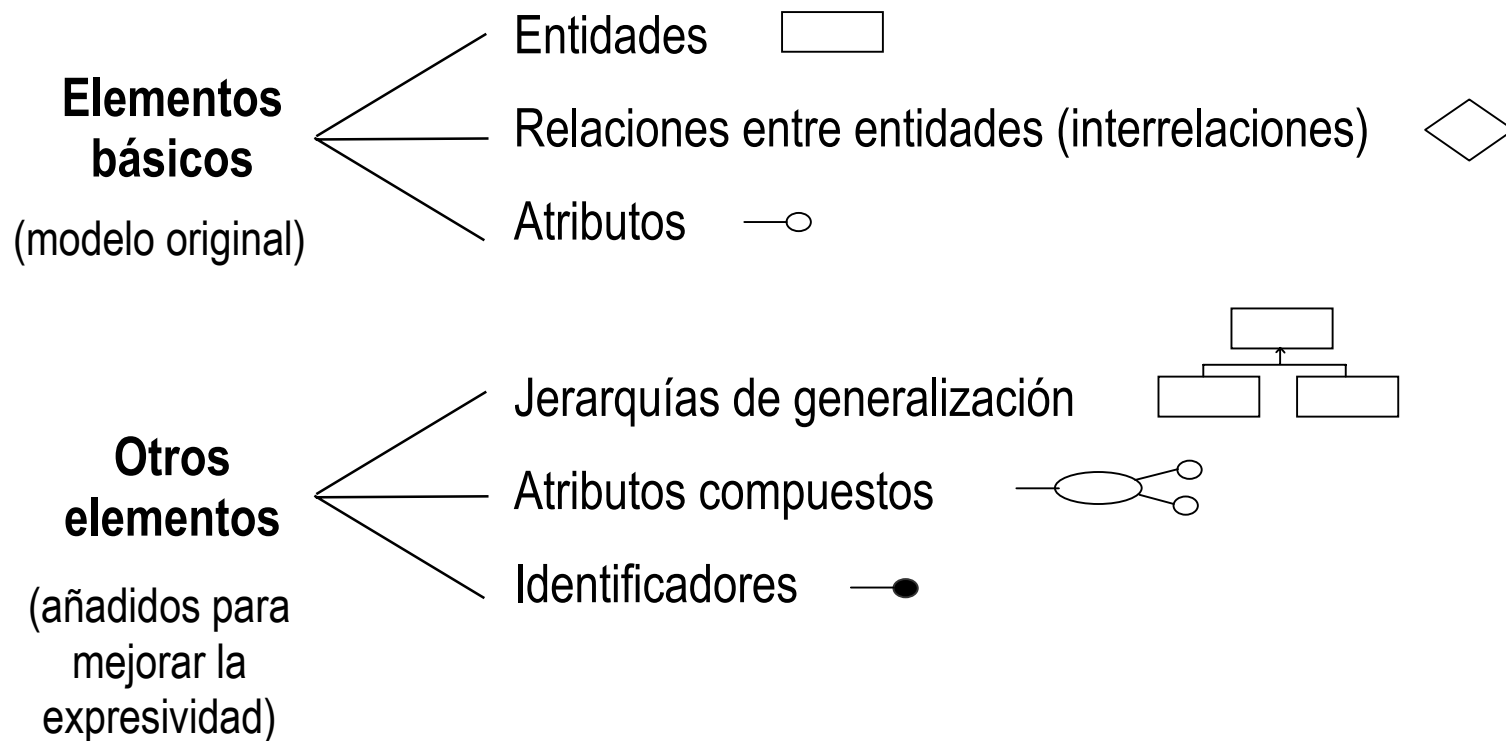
Elementos básicos
(modelo original)

Entidades

Relaciones entre entidades (interrelaciones)

Atributos

Otros elementos
(añadidos para mejorar la expresividad)

Jerarquías de generalización

Atributos compuestos

Identificadores